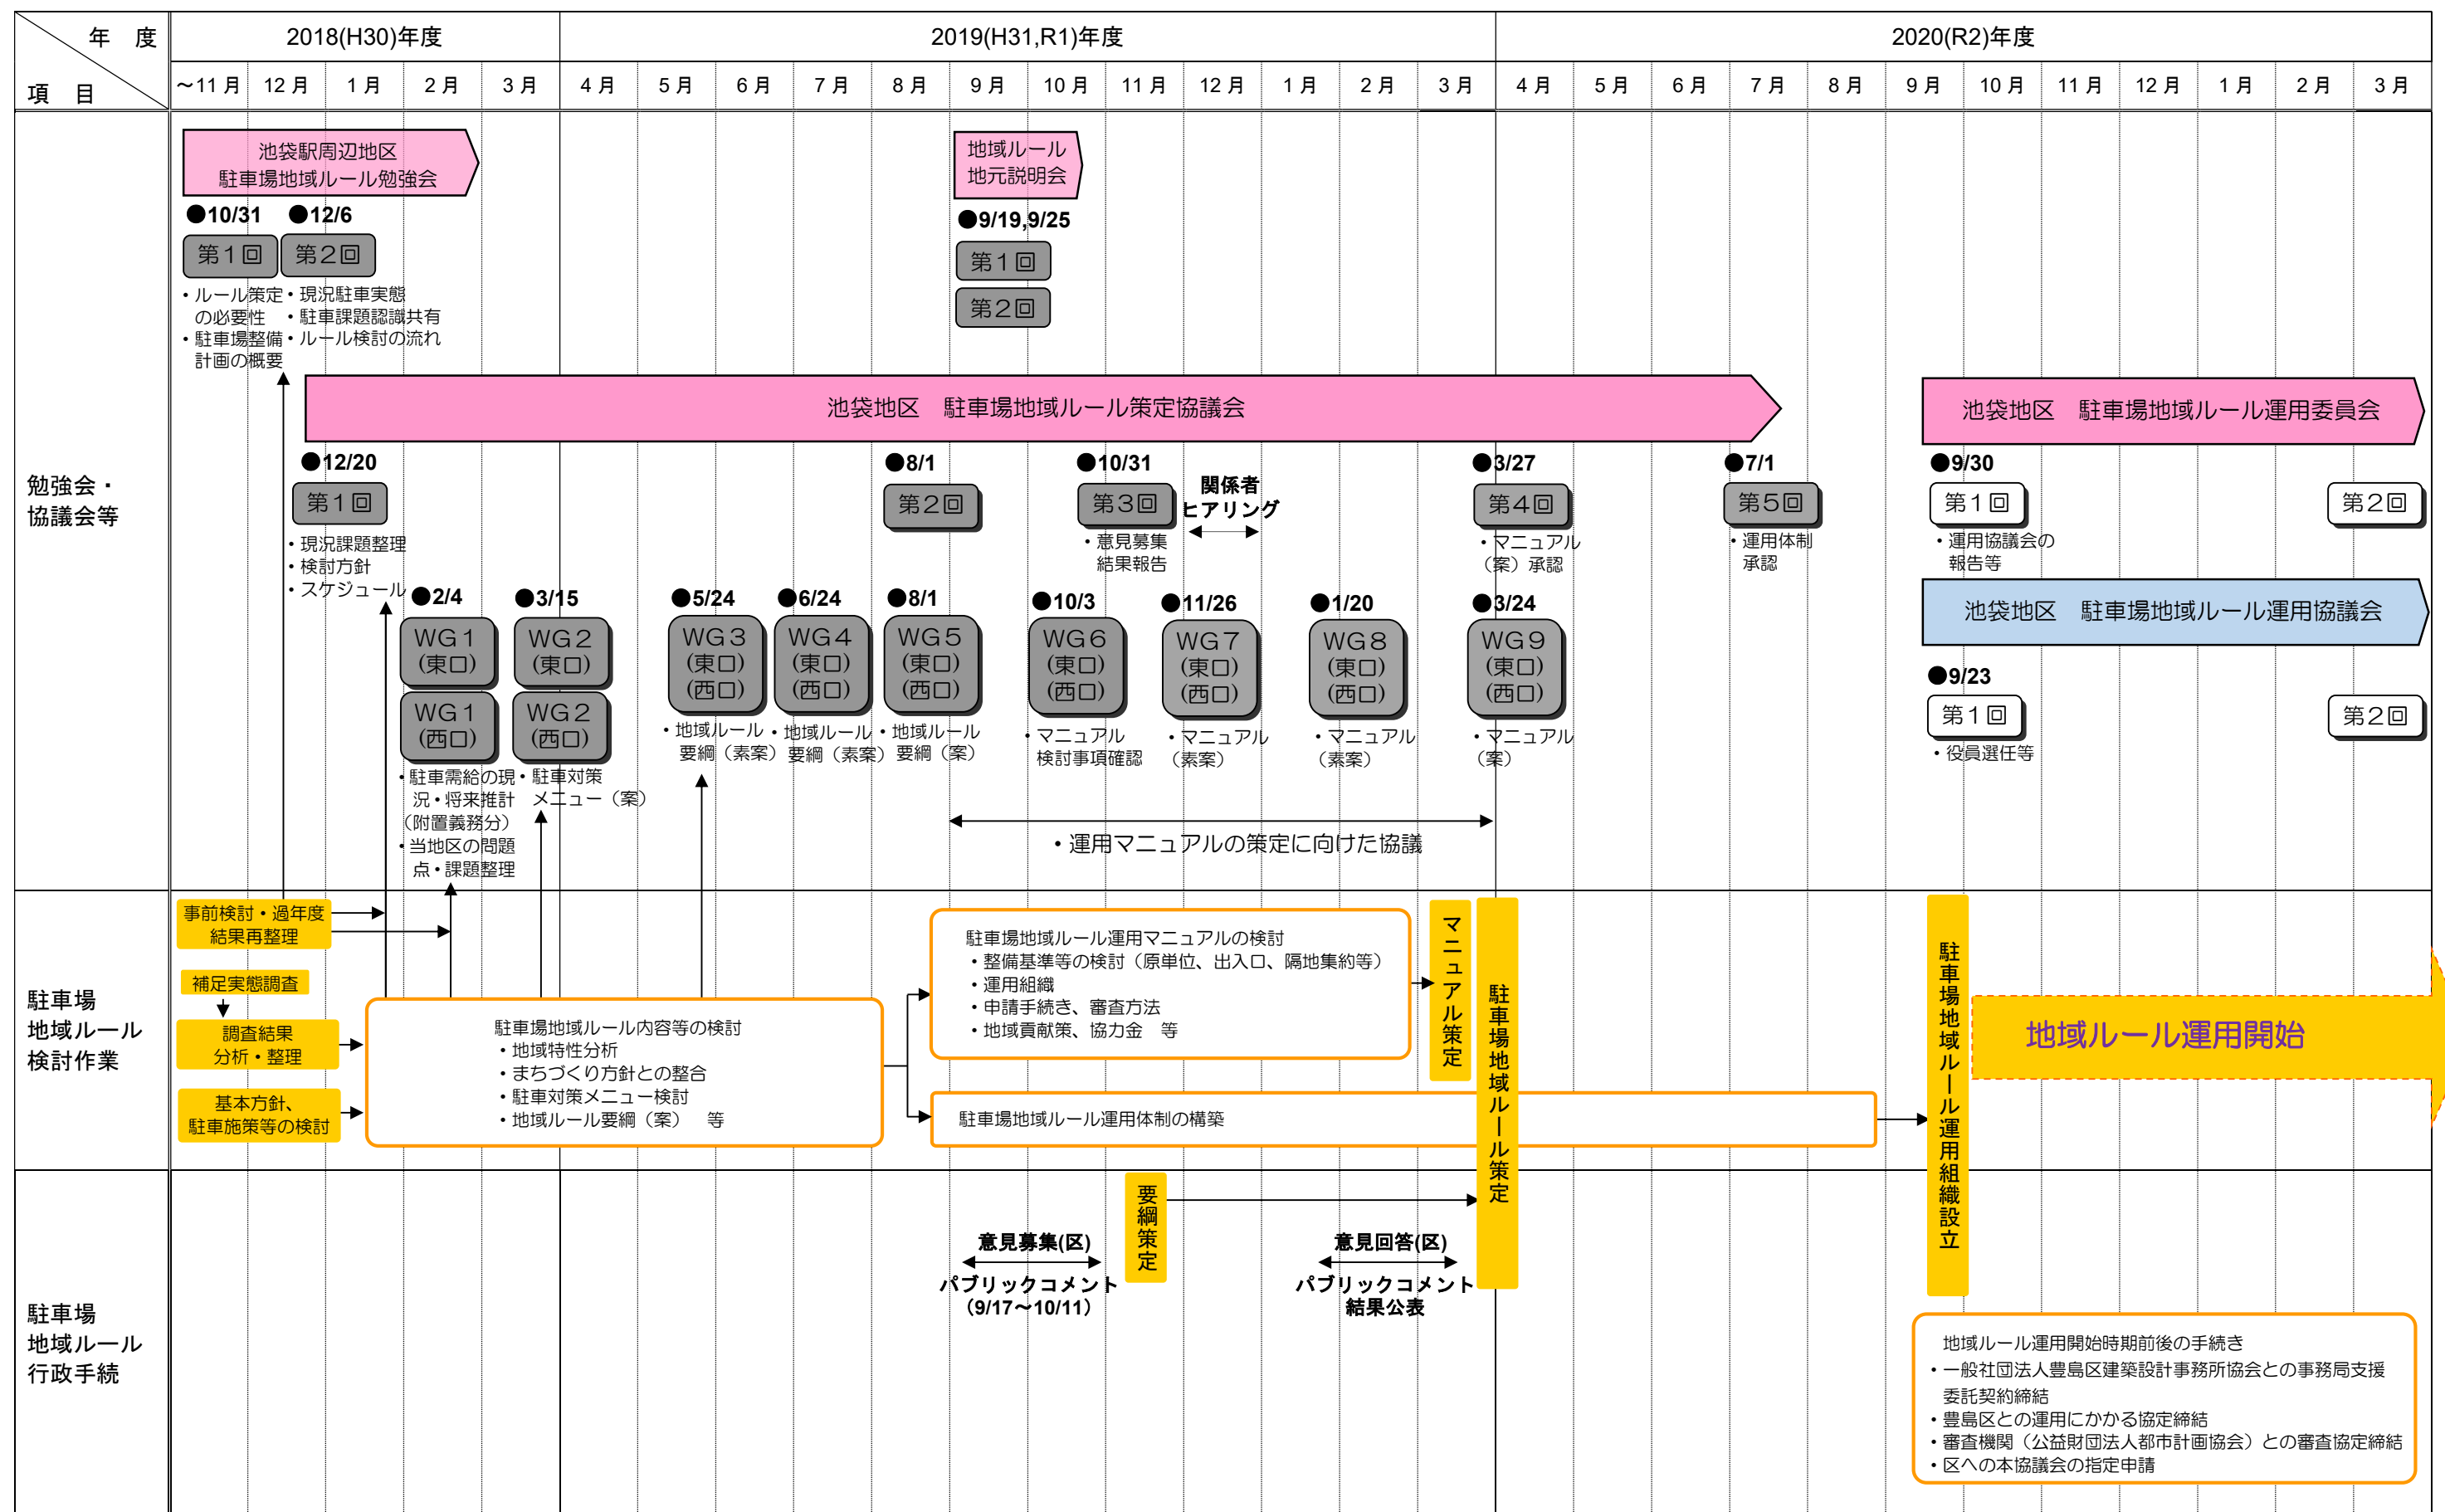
年　度
項　目

2018(H30)年度
2019(H31,R1)年度
2020(R2)年度

~11月　12月　1月　2月　3月　4月　5月　6月　7月　8月　9月　10月　11月　12月　1月　2月　3月　4月　5月　6月　7月　8月　9月　10月　11月　12月　1月　2月　3月

勉強会・協議会等

池袋駅周辺地区
駐車場地域ルール勉強会
●10/31　●12/6
第1回　第2回
・ルール策定の必要性
・駐車場整備計画の概要
・現況駐車実態
・駐車課題認識共有
・ルール検討の流れ

地域ルール
地元説明会
●9/19,9/25
第1回
第2回

池袋地区　駐車場地域ルール策定協議会
●12/20
第1回
・現況課題整理
・検討方針
・スケジュール
●8/1
第2回
●10/31
第3回
・意見募集結果報告
関係者ヒアリング
●3/27
第4回
・マニュアル（案）承認
●7/1
第5回
・運用体制承認

池袋地区　駐車場地域ルール運用委員会
●9/30
第1回
・運用協議会の報告等
第2回

池袋地区　駐車場地域ルール運用協議会
●9/23
第1回
・役員選任等
第2回

●2/4
WG1（東口）
WG1（西口）
●3/15
WG2（東口）
WG2（西口）
・駐車需給の現況・将来推計（附置義務分）
・当地区の問題点・課題整理
・駐車対策メニュー（案）
●5/24
WG3（東口）（西口）
・地域ルール要綱（素案）
●6/24
WG4（東口）（西口）
・地域ルール要綱（素案）
●8/1
WG5（東口）（西口）
・地域ルール要綱（案）
●10/3
WG6（東口）（西口）
・マニュアル検討事項確認
●11/26
WG7（東口）（西口）
・マニュアル（素案）
●1/20
WG8（東口）（西口）
・マニュアル（素案）
●3/24
WG9（東口）（西口）
・マニュアル（案）
・運用マニュアルの策定に向けた協議

駐車場地域ルール検討作業

事前検討・過年度結果再整理
補足実態調査
調査結果分析・整理
基本方針、駐車施策等の検討

駐車場地域ルール内容等の検討
・地域特性分析
・まちづくり方針との整合
・駐車対策メニュー検討
・地域ルール要綱（案）　等

駐車場地域ルール運用マニュアルの検討
・整備基準等の検討（原単位、出入口、隔地集約等）
・運用組織
・申請手続き、審査方法
・地域貢献策、協力金　等

マニュアル策定
駐車場地域ルール策定
駐車場地域ルール運用体制の構築
駐車場地域ルール運用組織設立
地域ルール運用開始

駐車場地域ルール行政手続

意見募集(区)
パブリックコメント
(9/17～10/11)
要綱策定
意見回答(区)
パブリックコメント
結果公表

地域ルール運用開始時期前後の手続き
・一般社団法人豊島区建築設計事務所協会との事務局支援委託契約締結
・豊島区との運用にかかる協定締結
・審査機関（公益財団法人都市計画協会）との審査協定締結
・区への本協議会の指定申請